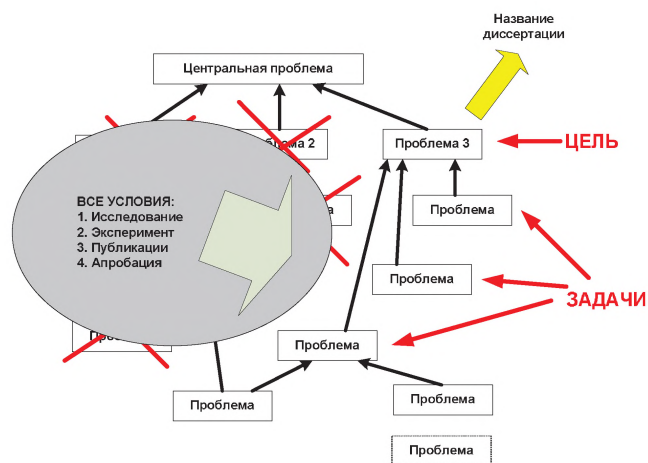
Название диссертации

Центральная проблема

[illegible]лема 2

Проблема 3

ЦЕЛЬ

ВСЕ УСЛОВИЯ:
1. Исследование
2. Эксперимент
3. Публикации
4. Апробация

Проблема

Проблема

ЗАДАЧИ

Пробл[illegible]

Проблема

Проблема

Проблема

Проблема